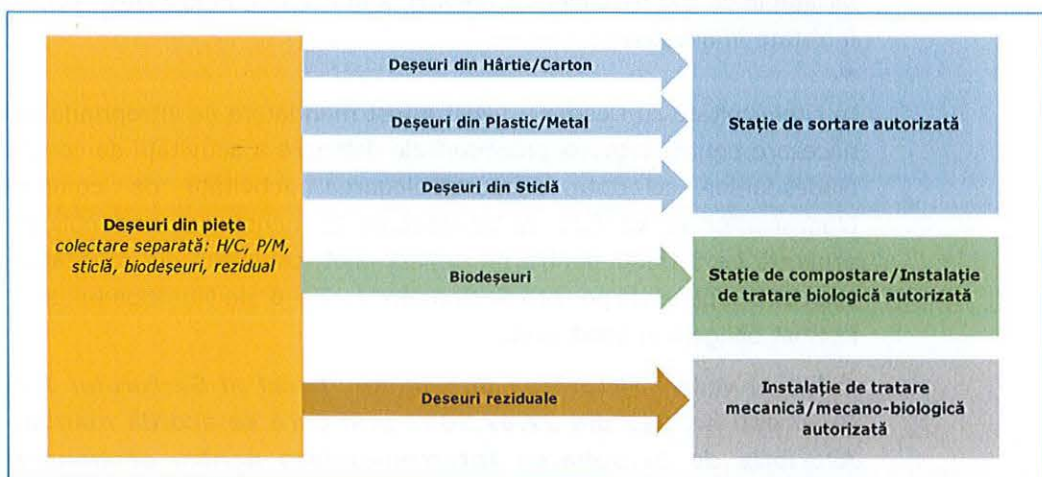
Deşeuri din pieţe
colectare separată: H/C, P/M, sticlă, biodeşeuri, rezidual

Deşeuri din Hârtie/Carton

Deşeuri din Plastic/Metal

Deşeuri din Sticlă

Staţie de sortare autorizată

Biodeşeuri

Staţie de compostare/Instalaţie de tratare biologică autorizată

Deşeuri reziduale

Instalaţie de tratare mecanică/mecano-biologică autorizată